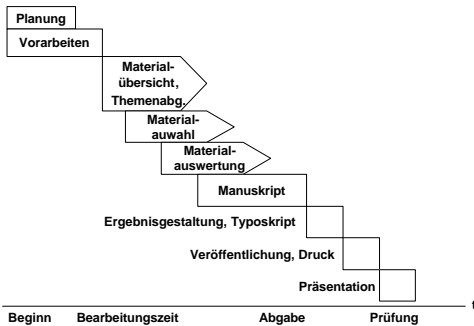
Planung

Vorarbeiten

Materialübersicht, Themenabg.

Materialauwahl

Materialauswertung

Manuskript

Ergebnisgestaltung, Typoskript

Veröffentlichung, Druck

Präsentation

t

Beginn Bearbeitungszeit Abgabe Prüfung